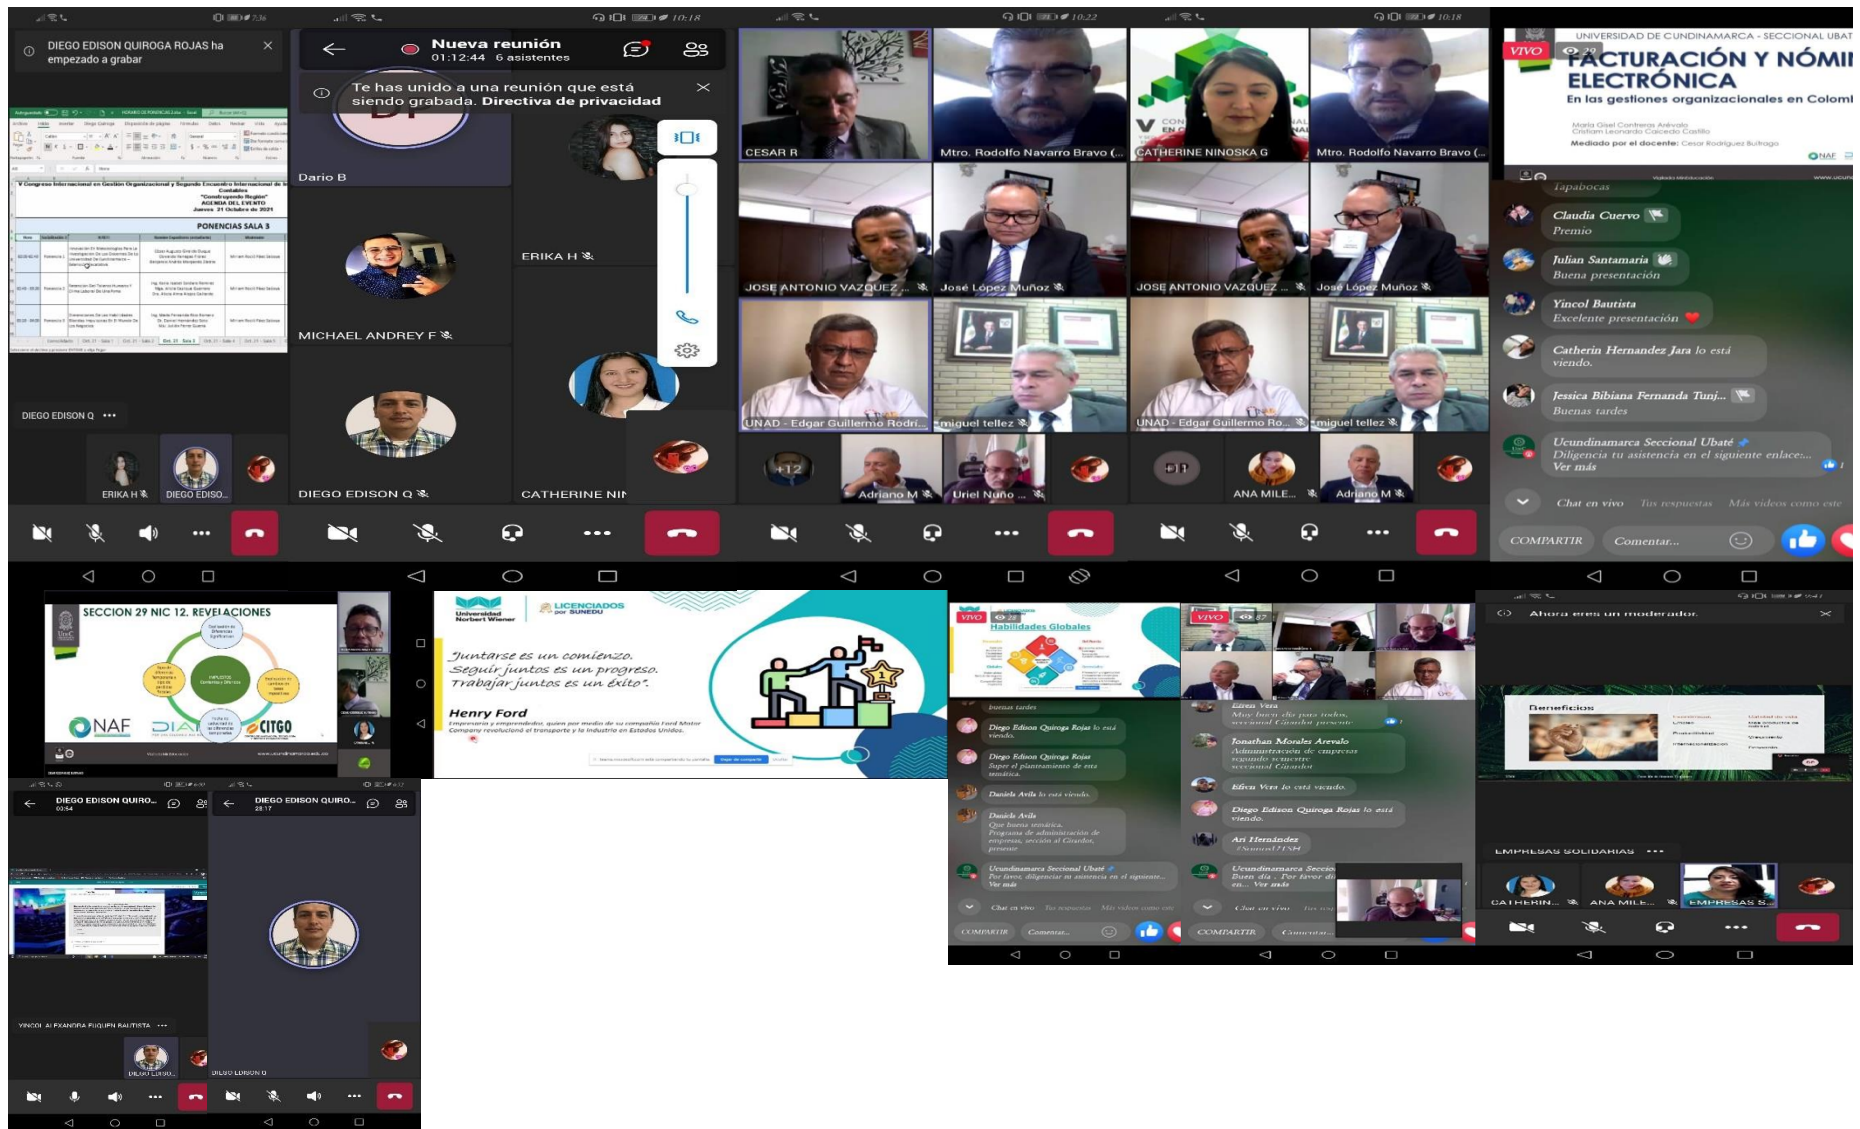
DIEGO EDISON QUIROGA ROJAS ha empezado a grabar

V Congreso Internacional en Gestión Organizacional y Segundo Encuentro Internacional de Contables
"Construyendo Región"
AGENDA DEL EVENTO
Jueves 21 Octubre de 2021

PONENCIAS SALA 3

DIEGO EDISON Q •••

ERIKA H

DIEGO EDISO...

Nueva reunión
01:12:44 6 asistentes

Te has unido a una reunión que está siendo grabada. Directiva de privacidad

Dario B

ERIKA H

MICHAEL ANDREY F

DIEGO EDISON Q

CATHERINE NI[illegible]

CESAR R

Mtro. Rodolfo Navarro Bravo (...

JOSE ANTONIO VAZQUEZ ...

José López Muñoz

UNAD - Edgar Guillermo Rodrí...

miguel tellez

+12

Adriano M

Uriel Nuño ...

CATHERINE NINOSKA G

Mtro. Rodolfo Navarro Bravo (...

JOSE ANTONIO VAZQUEZ ...

José López Muñoz

UNAD - Edgar Guillermo Ro...

miguel tellez

ANA MILE...

Adriano M

VIVO

UNIVERSIDAD DE CUNDINAMARCA - SECCIONAL UBAT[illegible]

FACTURACIÓN Y NÓMI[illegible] ELECTRÓNICA

En las gestiones organizacionales en Colomb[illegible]

Mediado por el docente: Cesar Rodríguez Bulfrago

Tapabocas

Claudia Cuervo
Premio

Julian Santamaria
Buena presentación

Yincol Bautista
Excelente presentación

Catherin Hernandez Jara lo está viendo.

Jessica Bibiana Fernanda Tunj...
Buenas tardes

Ucundinamarca Seccional Ubaté
Diligencia tu asistencia en el siguiente enlace:...
Ver más

Chat en vivo Tus respuestas Más videos como este

COMPARTIR Comentar...

SECCION 29 NIC 12. REVELACIONES

NAF DIAN CITGO

Universidad Norbert Wiener

LICENCIADOS por SUNEDU

"Juntarse es un comienzo.
Seguir juntos es un progreso.
Trabajar juntos es un éxito".

Henry Ford
Empresario y emprendedor, quien por medio de su compañía Ford Motor Company revolucionó el transporte y la industria en Estados Unidos.

VIVO

Habilidades Globales

buenas tardes

Diego Edison Quiroga Rojas lo está viendo.

Diego Edison Quiroga Rojas
Super el planteamiento de esta temática.

Daniela Avila lo está viendo.

Daniela Avila
Que buena temática.
Programa de administración de empresas, sección al Girardot, presente

Ucundinamarca Seccional Ubaté
Por favor, diligenciar su asistencia en el siguiente...
Ver más

Chat en vivo Tus respuestas Más videos como este

COMPARTIR Comentar...

VIVO

Edwin Vera
Muy buen día para todos, seccional Girardot presente

Jonathan Morales Arevalo
Administración de empresas segundo semestre seccional Girardot

Erica Vera lo está viendo.

Diego Edison Quiroga Rojas lo está viendo.

Ari Hernández

Ucundinamarca Seccio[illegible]
Buen día . Por favor di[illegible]
en... Ver más

Chat en vivo Tus res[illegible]

COMPARTIR Comentar...

Ahora eres un moderador.

Beneficios

EMPRESAS SOLIDARIAS •••

CATHERIN...

ANA MILE...

EMPRESAS S...

DIEGO EDISON QUIRO...
03:54

YINCOL ALEXANDRA FUQUEN BAUTISTA •••

DIEGO EDISO...

DIEGO EDISON QUIRO...
28:17

DIEGO EDISON Q